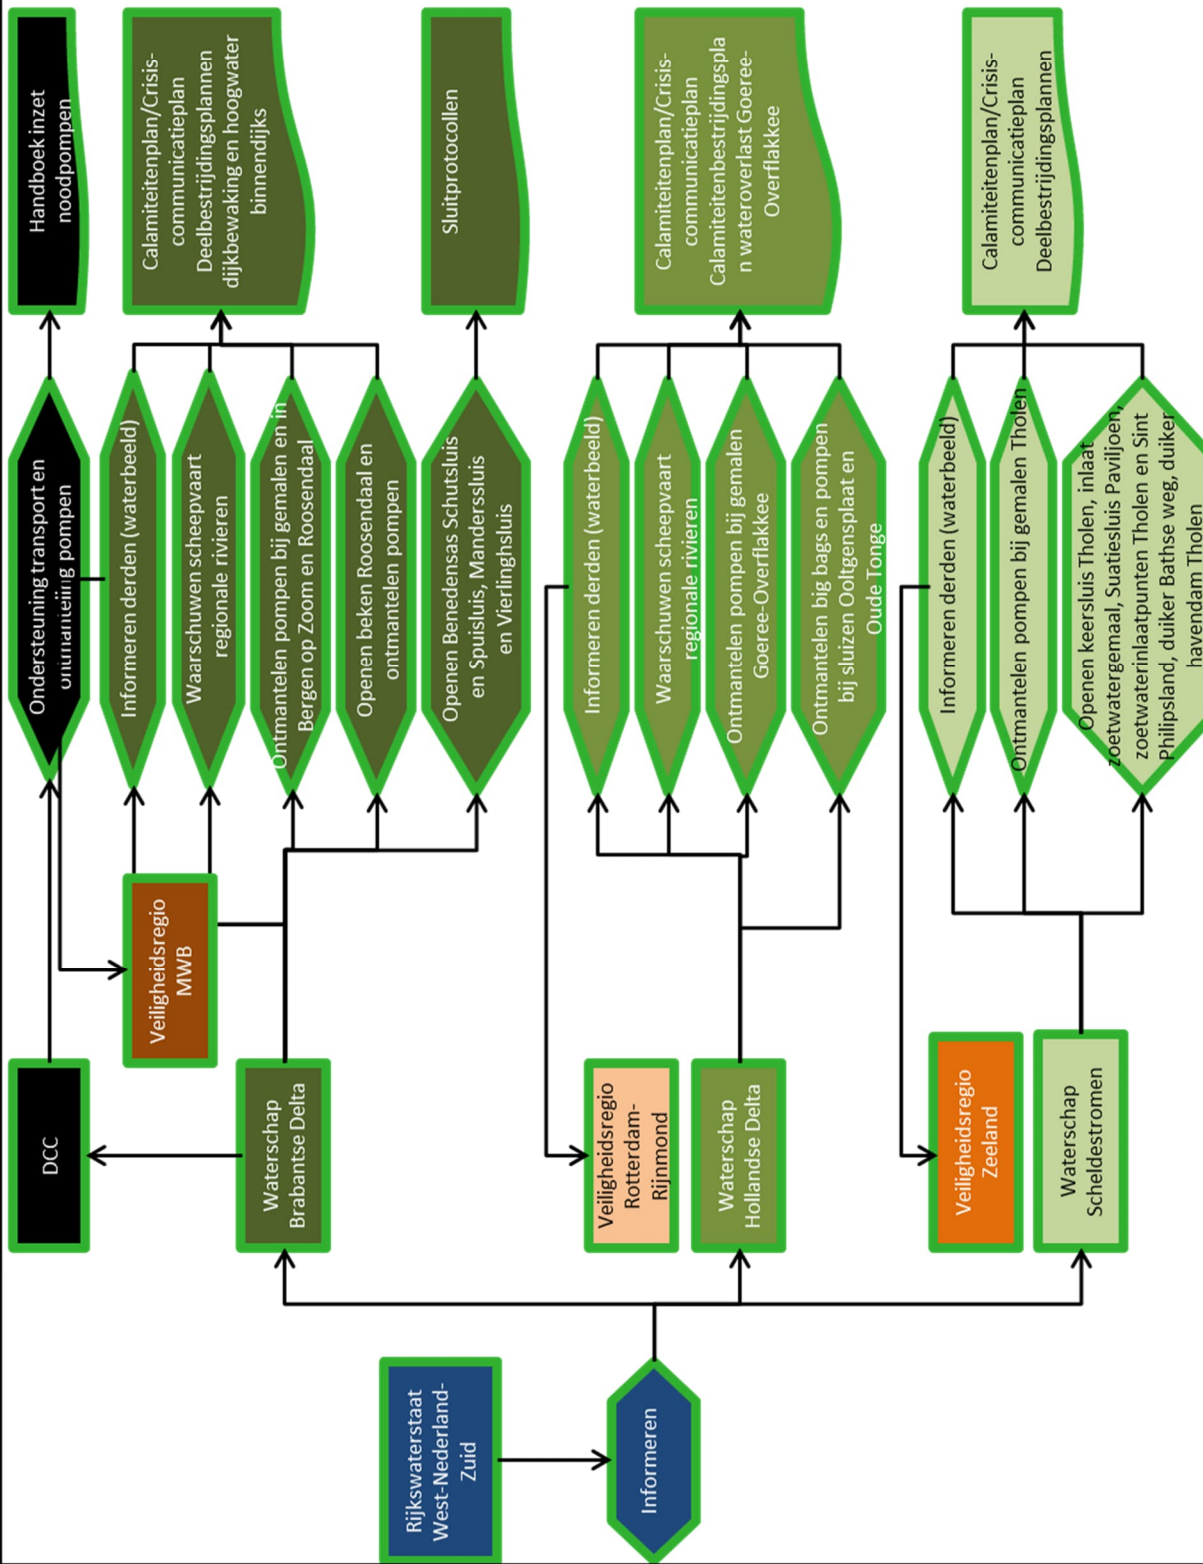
Rijkswaterstaat West-Nederland-Zuid

Informeren

Waterschap Brabantse Delta

DCC

Veiligheidsregio MWB

Ondersteuning transport en ontmanteling pompen

Informeren derden (waterbeeld)

Waarschuwen scheepvaart regionale rivieren

Ontmantelen pompen bij gemalen en in Bergen op Zoom en Roosendaal

Openen beken Roosendaal en ontmantelen pompen

Openen Benedensas Schutsluis en Spuisluis, Mandersluis en Vierlinghsluis

Handboek inzet noodpompen

Calamiteitenplan/Crisis-communicatieplan Deelbestrijdingsplannen dijkbewaking en hoogwater binnendijks

Sluitprotocollen

Veiligheidsregio Rotterdam-Rijnmond

Waterschap Hollandse Delta

Informeren derden (waterbeeld)

Waarschuwen scheepvaart regionale rivieren

Ontmantelen pompen bij gemalen Goeree-Overflakkee

Ontmantelen big bags en pompen bij sluizen Ooltgensplaat en Oude Tonge

Calamiteitenplan/Crisis-communicatieplan Calamiteitenbestrijdingsplan wateroverlast Goeree-Overflakkee

Veiligheidsregio Zeeland

Waterschap Scheldestromen

Informeren derden (waterbeeld)

Ontmantelen pompen bij gemalen Tholen

Openen keersluis Tholen, inlaat zoetwatergemaal, Suatiesluis Paviljoen, zoetwaterinlaatpunten Tholen en Sint Philipsland, duiker Bathse weg, duiker havendam Tholen

Calamiteitenplan/Crisis-communicatieplan Deelbestrijdingsplannen